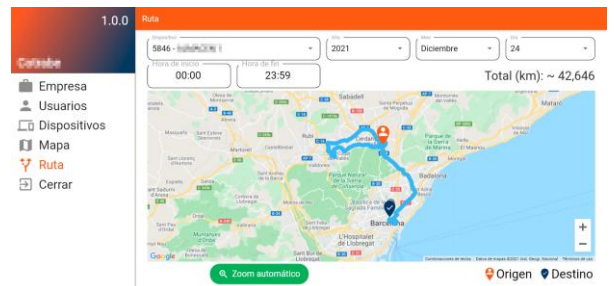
1.0.0

Cotcube

Empresa
Usuarios
Dispositivos
Mapa
Ruta
Cerrar

Ruta

Dispositivo
5846 - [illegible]

Año
2021

Mes
Diciembre

Día
24

Hora de inicio
00:00

Hora de fin
23:59

Total (km): ~ 42,646

Sabadell
Rubí
Cerdanyola del Vallès
Badalona
Barcelona
L'Hospitalet de Llobregat
Mataró
Terrassa
Sant Cugat del Vallès
Parque de la Serralada de Marina
Parque Natural de la Sierra de Collserola
Castelldefels
El Prat de Llobregat
Martorell
Molins de Rei
Esplugues de Llobregat
Sant Feliu de Llobregat
Montcada i Reixac
Ripollet
Granollers
Mollet del Vallès

Google

Combinaciones de teclas   Datos del mapa ©2021 Inst. Geogr. Nacional   Términos de uso

+
−

Zoom automático

Origen
Destino